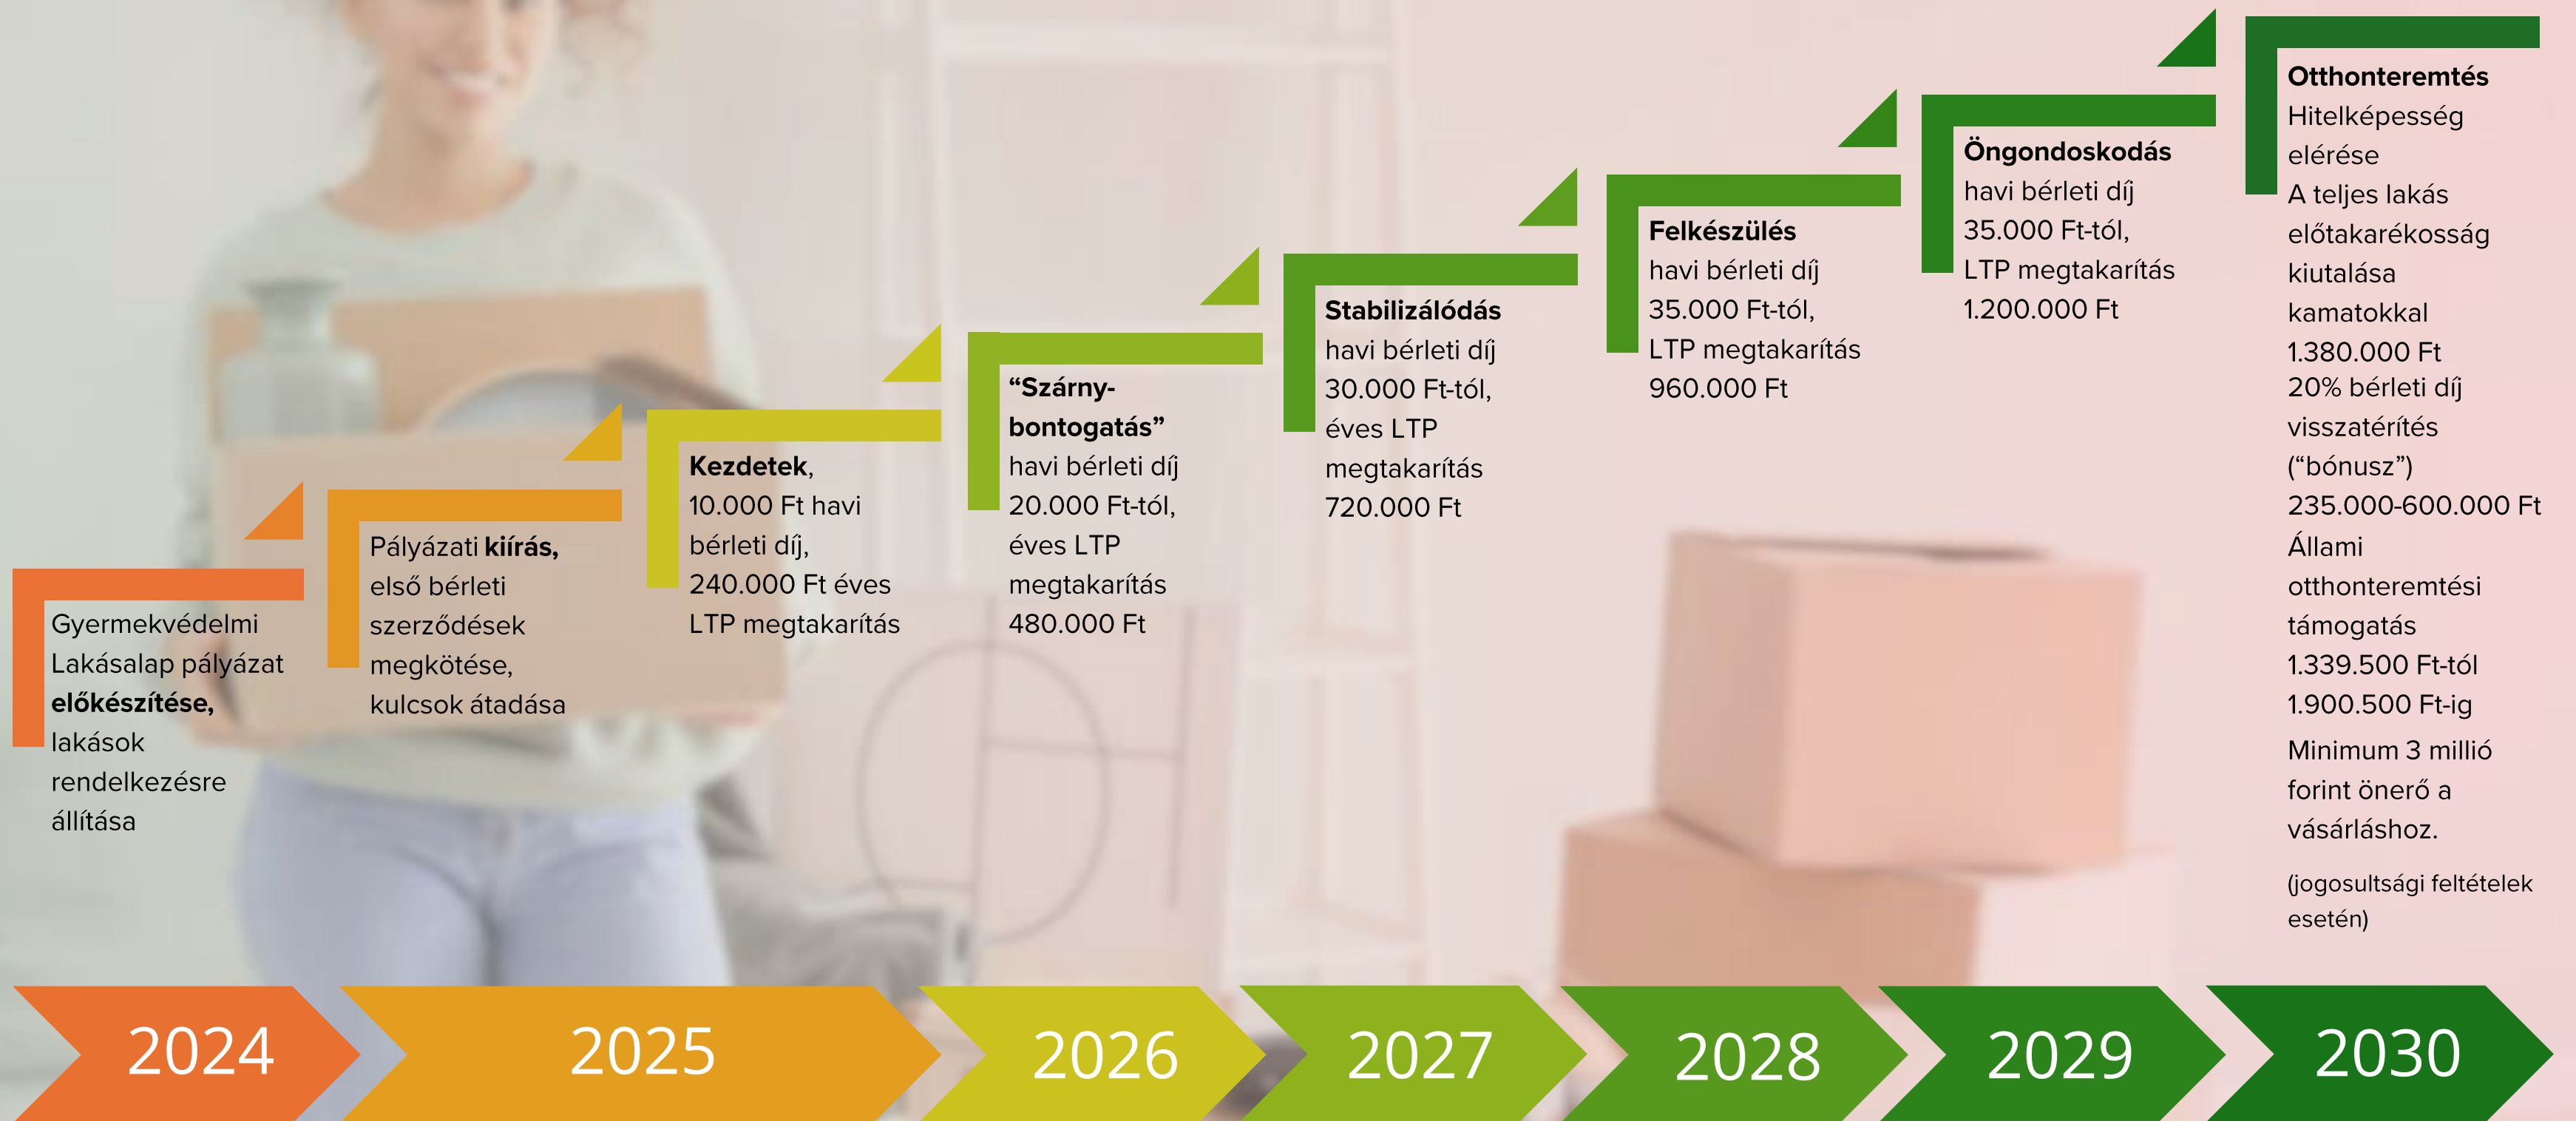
Gyermekvédelmi Lakásalap pályázat **előkészítése,** lakások rendelkezésre állítása

Pályázati **kiírás,** első bérleti szerződések megkötése, kulcsok átadása

**Kezdetek**, 10.000 Ft havi bérleti díj, 240.000 Ft éves LTP megtakarítás

**“Szárny-bontogatás”** havi bérleti díj 20.000 Ft-tól, éves LTP megtakarítás 480.000 Ft

**Stabilizálódás** havi bérleti díj 30.000 Ft-tól, éves LTP megtakarítás 720.000 Ft

**Felkészülés** havi bérleti díj 35.000 Ft-tól, LTP megtakarítás 960.000 Ft

**Öngondoskodás** havi bérleti díj 35.000 Ft-tól, LTP megtakarítás 1.200.000 Ft

**Otthonteremtés**
Hitelképesség elérése
A teljes lakás előtakarékosság kiutalása kamatokkal 1.380.000 Ft
20% bérleti díj visszatérítés (“bónusz”) 235.000-600.000 Ft
Állami otthonteremtési támogatás 1.339.500 Ft-tól 1.900.500 Ft-ig
Minimum 3 millió forint önerő a vásárláshoz.
(jogosultsági feltételek esetén)

2024 2025 2026 2027 2028 2029 2030